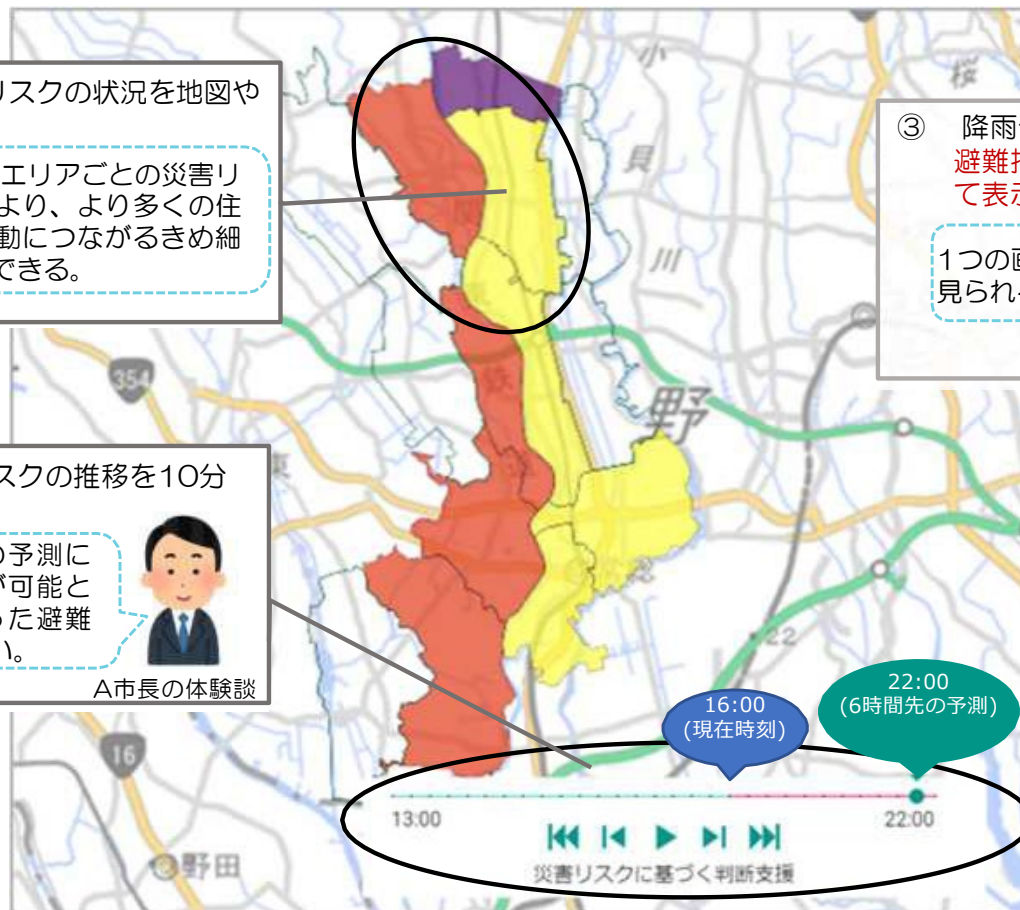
リスクの状況を地図や

エリアごとの災害リより、より多くの住動につながるきめ細できる。

③ 降雨
避難
て表

1つの
見られ

スクの推移を10分

の予測に
が可能と
った避難
。

A市長の体験談

16:00
(現在時刻)

22:00
(6時間先の予測)

13:00
22:00

災害リスクに基づく判断支援

354
16
22
小
貝
川
野
桜
野田